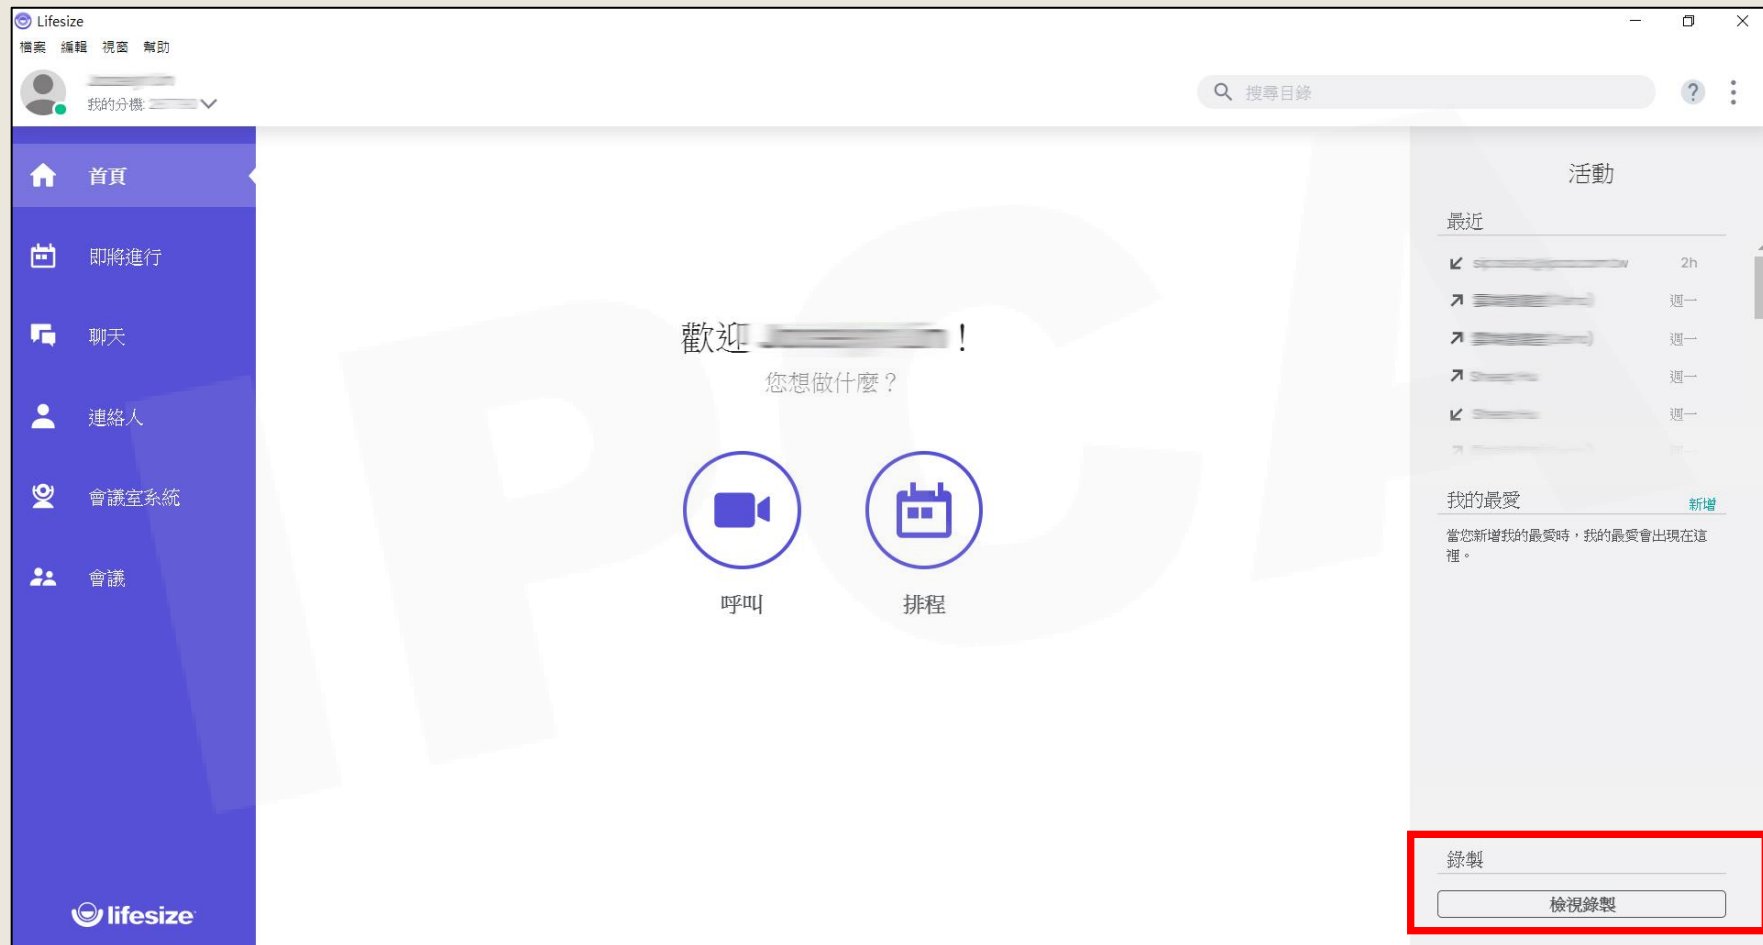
Lifesize
檔案 編輯 視窗 幫助

我的分機: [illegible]

搜尋目錄

?

首頁
即將進行
聊天
連絡人
會議室系統
會議

lifesize

歡迎 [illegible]！
您想做什麼？

呼叫
排程

活動
最近
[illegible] 2h
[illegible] 週一
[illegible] 週一
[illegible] 週一
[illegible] 週一

我的最愛
新增
當您新增我的最愛時，我的最愛會出現在這裡。

錄製
檢視錄製